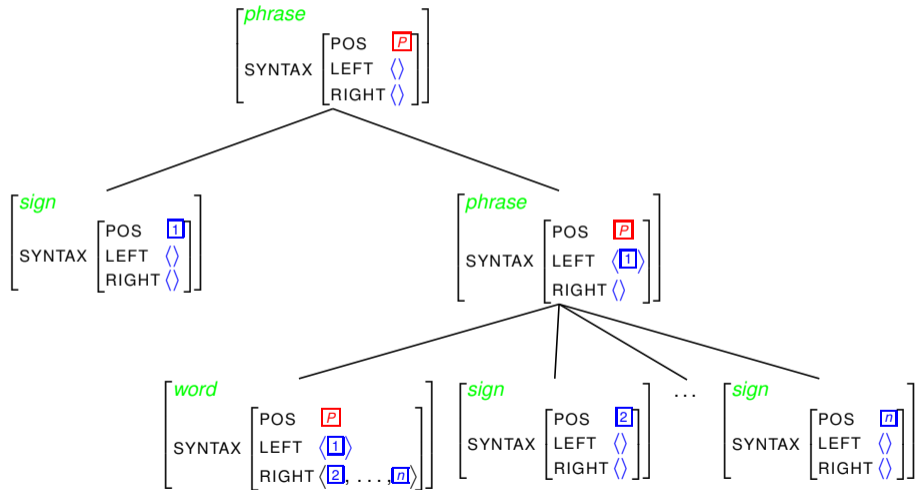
phrase
SYNTAX
POS P
LEFT ⟨⟩
RIGHT ⟨⟩

sign
SYNTAX
POS 1
LEFT ⟨⟩
RIGHT ⟨⟩

phrase
SYNTAX
POS P
LEFT ⟨1⟩
RIGHT ⟨⟩

word
SYNTAX
POS P
LEFT ⟨1⟩
RIGHT ⟨2, . . . , n⟩

sign
SYNTAX
POS 2
LEFT ⟨⟩
RIGHT ⟨⟩

. . .

sign
SYNTAX
POS n
LEFT ⟨⟩
RIGHT ⟨⟩